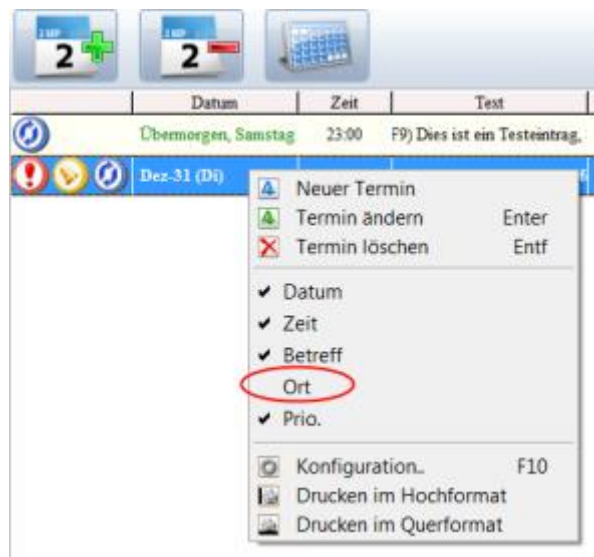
2 2

| Datum | Zeit | Text |
|---|---|---|
| Übermorgen, Samstag | 23:00 | F9) Dies ist ein Testeintrag. |
| Dez-31 (Di) | | |

Neuer Termin
Termin ändern Enter
Termin löschen Entf
Datum
Zeit
Betreff
Ort
Prio.
Konfiguration.. F10
Drucken im Hochformat
Drucken im Querformat